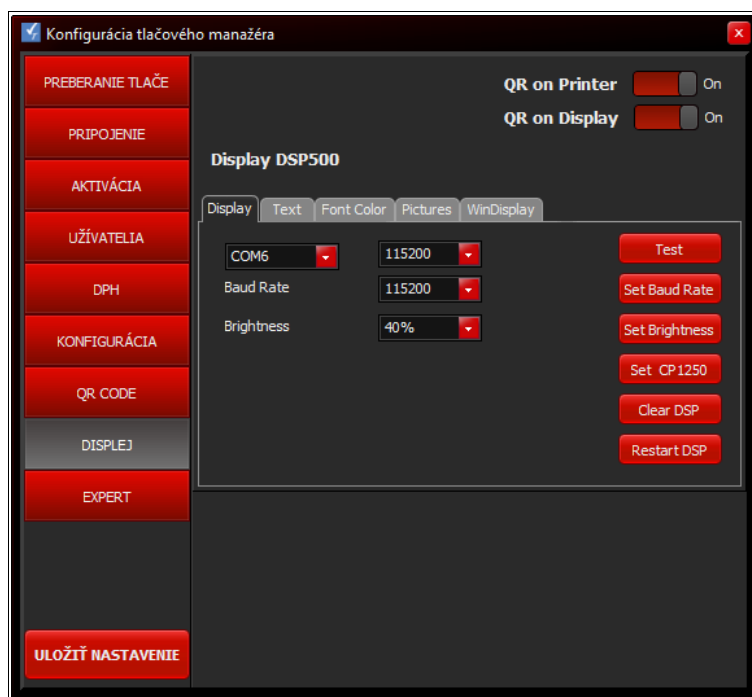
Konfigurácia tlačového manažéra

PREBERANIE TLAČE
PRIPOJENIE
AKTIVÁCIA
UŽÍVATELIA
DPH
KONFIGURÁCIA
QR CODE
DISPLEJ
EXPERT

ULOŽIŤ NASTAVENIE

QR on Printer On
QR on Display On

Display DSP500

Display | Text | Font Color | Pictures | WinDisplay

COM6
115200
Baud Rate
115200
Brightness
40%

Test
Set Baud Rate
Set Brightness
Set CP1250
Clear DSP
Restart DSP